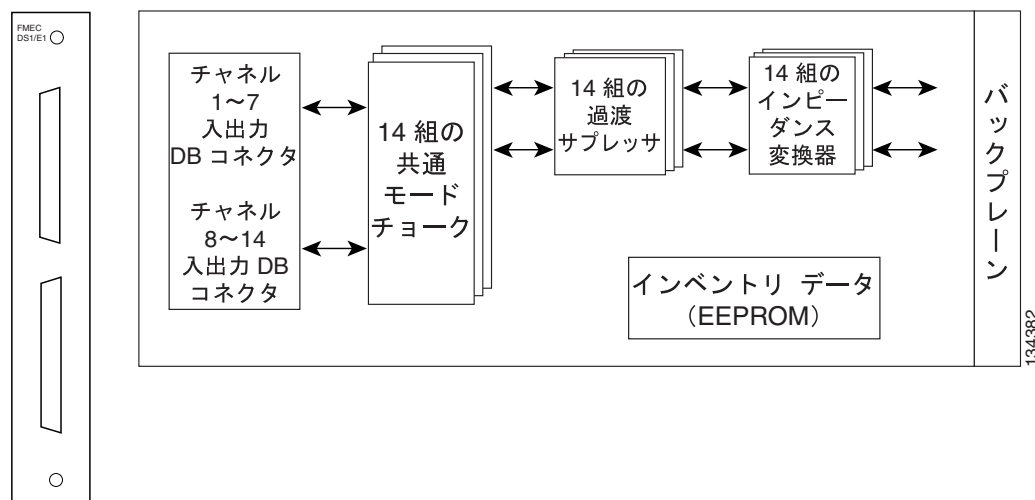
FMEC DS1/E1

チャネル 1~7 入出力 DB コネクタ

チャネル 8~14 入出力 DB コネクタ

14 組の 共通 モード チョーク

14 組の 過渡 サプレッサ

14 組の インピー ダンス 変換器

バックプレーン

インベントリ データ (EEPROM)

134382